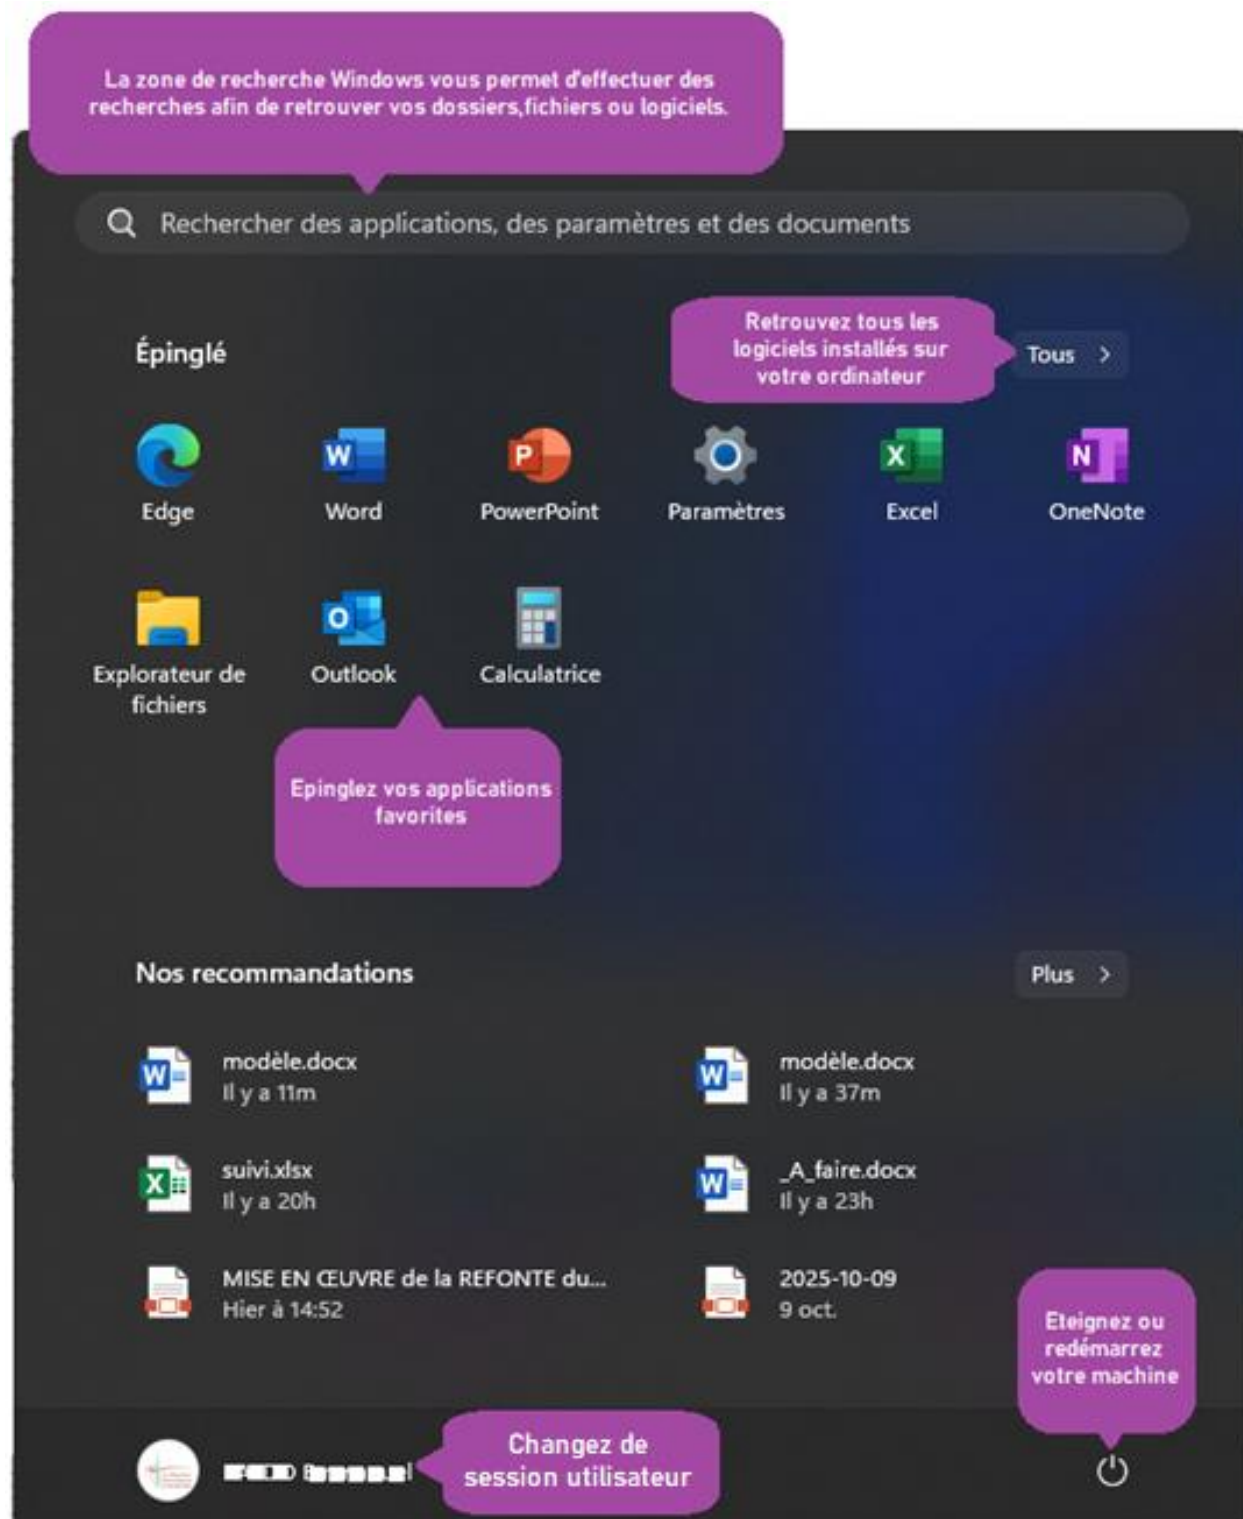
La zone de recherche Windows vous permet d'effectuer des recherches afin de retrouver vos dossiers,fichiers ou logiciels.

Rechercher des applications, des paramètres et des documents

Épinglé

Retrouvez tous les logiciels installés sur votre ordinateur

Tous >

Edge

Word

PowerPoint

Paramètres

Excel

OneNote

Explorateur de fichiers

Outlook

Calculatrice

Epinglez vos applications favorites

Nos recommandations

Plus >

modèle.docx
Il y a 11m

modèle.docx
Il y a 37m

suivi.xlsx
Il y a 20h

_A_faire.docx
Il y a 23h

MISE EN ŒUVRE de la REFONTE du...
Hier à 14:52

2025-10-09
9 oct.

Eteignez ou redémarrez votre machine

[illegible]

Changez de session utilisateur